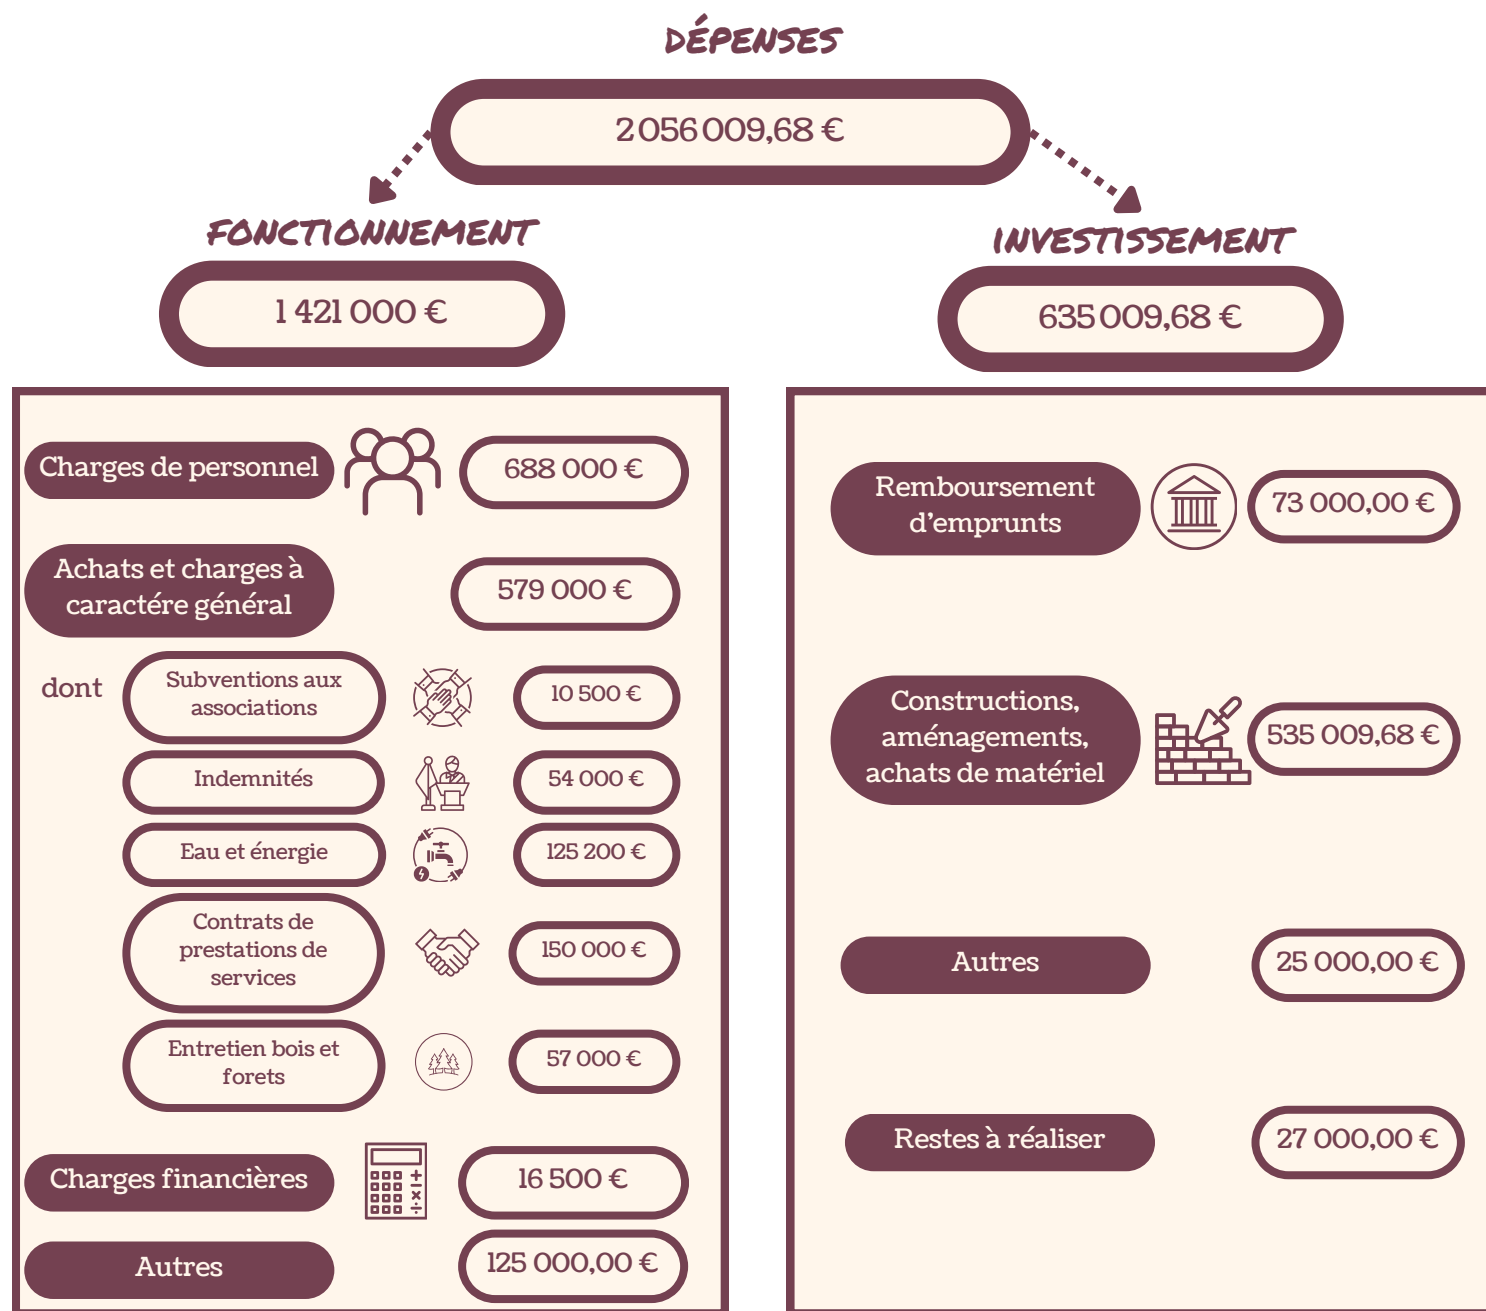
DÉPENSES

2 056 009,68 €

FONCTIONNEMENT

1 421 000 €

INVESTISSEMENT

635 009,68 €

Charges de personnel

688 000 €

Achats et charges à caractére général

579 000 €

dont

Subventions aux associations

10 500 €

Indemnités

54 000 €

Eau et énergie

125 200 €

Contrats de prestations de services

150 000 €

Entretien bois et forets

57 000 €

Charges financières

16 500 €

Autres

125 000,00 €

Remboursement d'emprunts

73 000,00 €

Constructions, aménagements, achats de matériel

535 009,68 €

Autres

25 000,00 €

Restes à réaliser

27 000,00 €